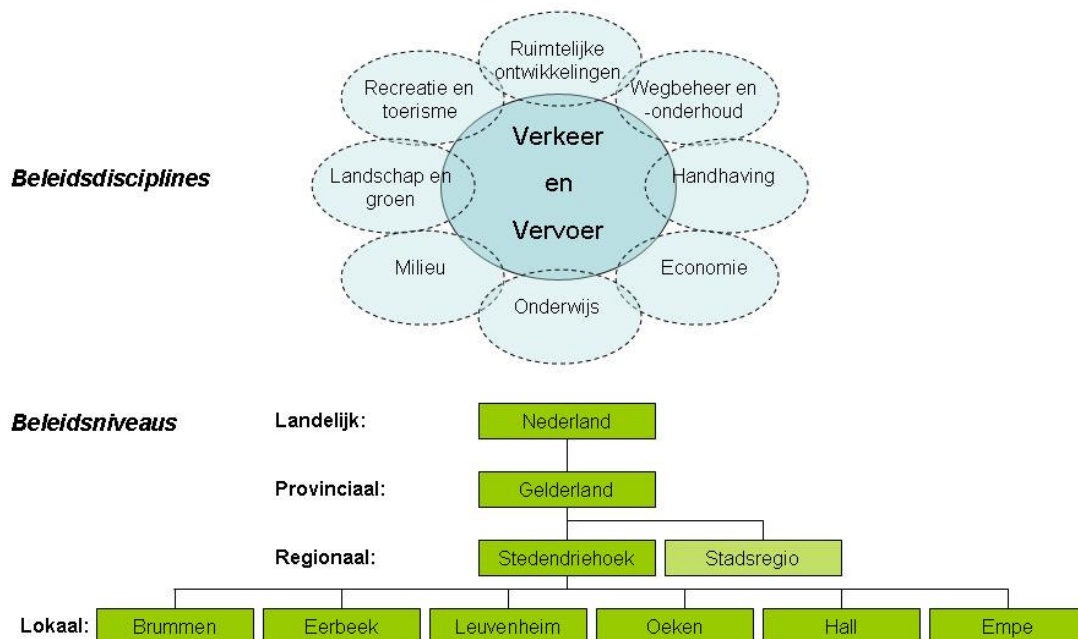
Beleidsdisciplines

Ruimtelijke ontwikkelingen

Recreatie en toerisme

Wegbeheer en -onderhoud

Verkeer en Vervoer

Landschap en groen

Handhaving

Milieu

Economie

Onderwijs

Beleidsniveaus

Landelijk:

Nederland

Provinciaal:

Gelderland

Regionaal:

Stedendriehoek

Stadsregio

Lokaal:

Brummen

Eerbeek

Leuvenheim

Oeken

Hall

Empe